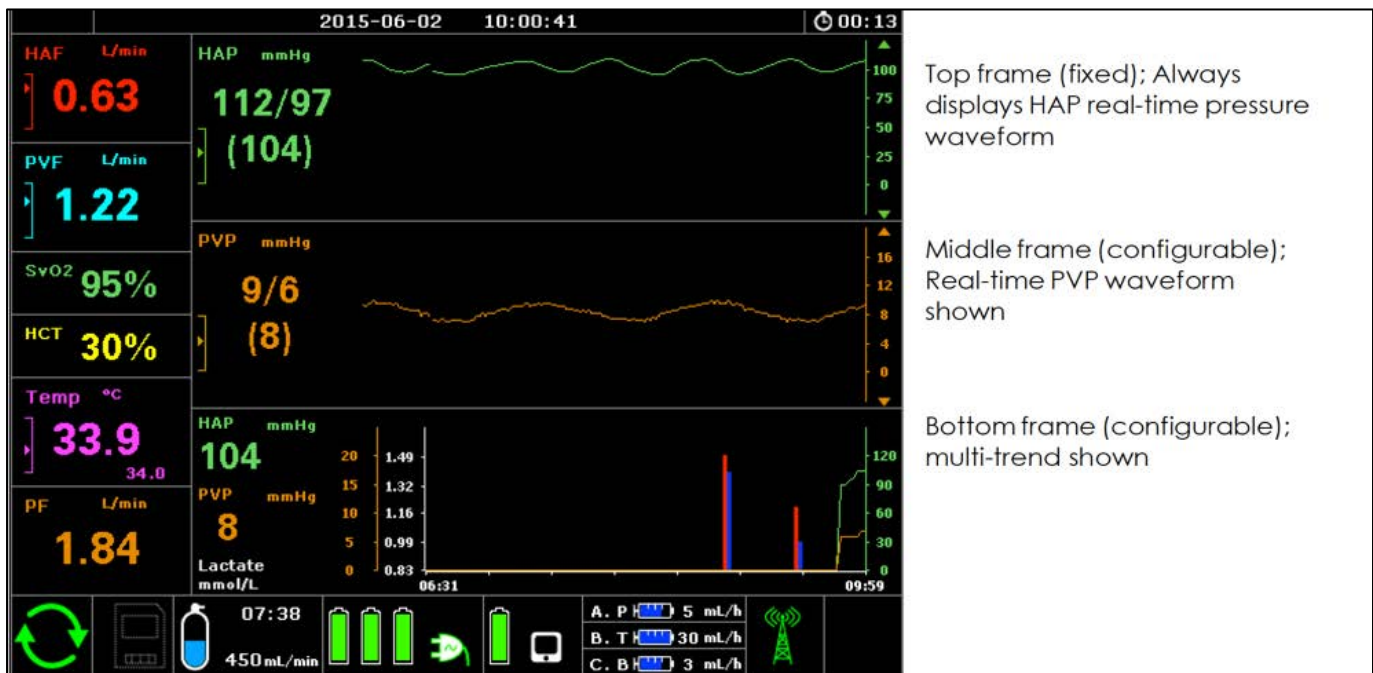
2015-06-02 10:00:41 00:13

HAF L/min
0.63

PVF L/min
1.22

SvO2 95%

HCT 30%

Temp °C
33.9
34.0

PF L/min
1.84

HAP mmHg
112/97
(104)

100
75
50
25
0

PVP mmHg
9/6
(8)

16
12
8
4
0

HAP mmHg
104
PVP mmHg
8
Lactate
mmol/L

20
15
10
5
0

1.49
1.32
1.16
0.99
0.83

120
90
60
30
0

06:31
09:59

07:38
450 mL/min

A. P 5 mL/h
B. T 30 mL/h
C. B 3 mL/h

Top frame (fixed); Always displays HAP real-time pressure waveform

Middle frame (configurable); Real-time PVP waveform shown

Bottom frame (configurable); multi-trend shown